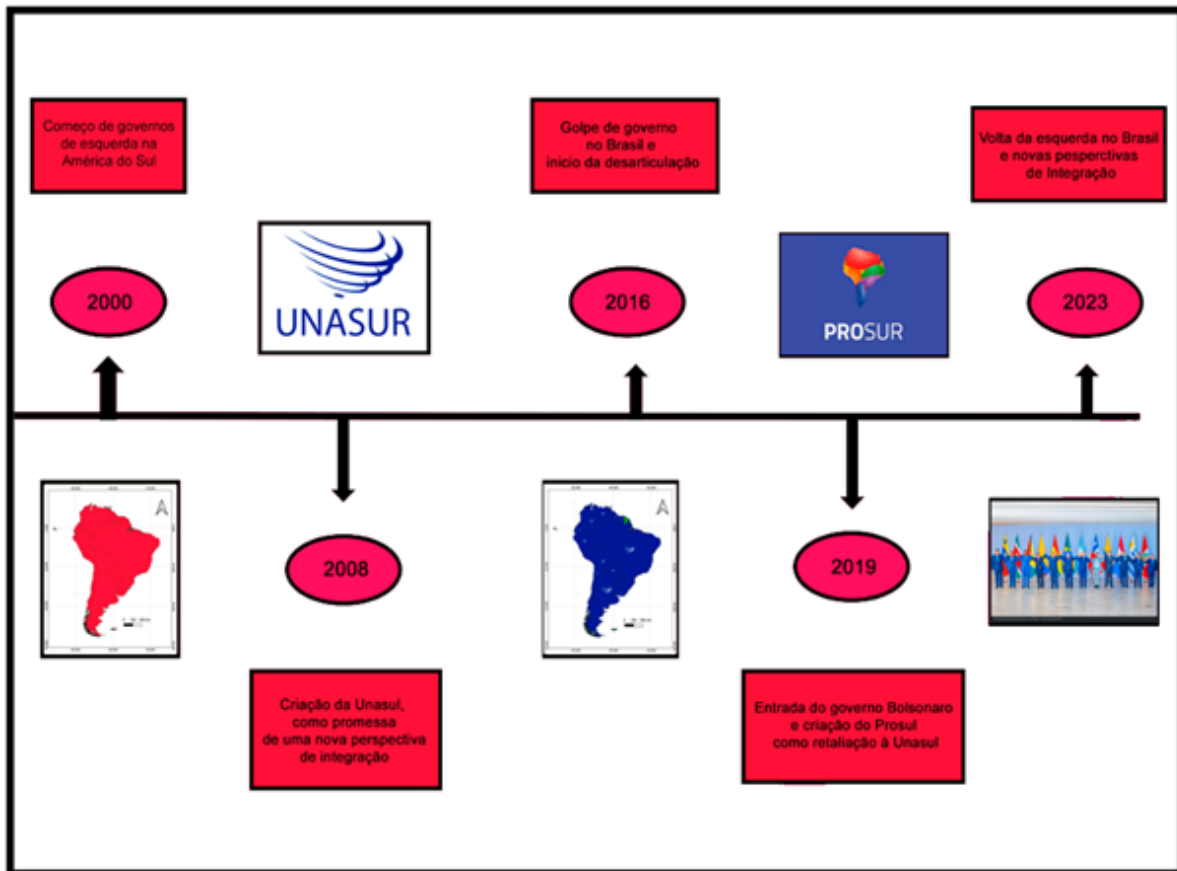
Começo de governos de esquerda na América do Sul

2000

UNASUR

Golpe de governo no Brasil e inicio da desarticulação

2016

PROSUR

Volta da esquerda no Brasil e novas pesperctivas de Integração

2023

2008

Criação da Unasul, como promessa de uma nova perspectiva de integração

2019

Entrada do governo Bolsonaro e criação do Prosul como retaliação à Unasul